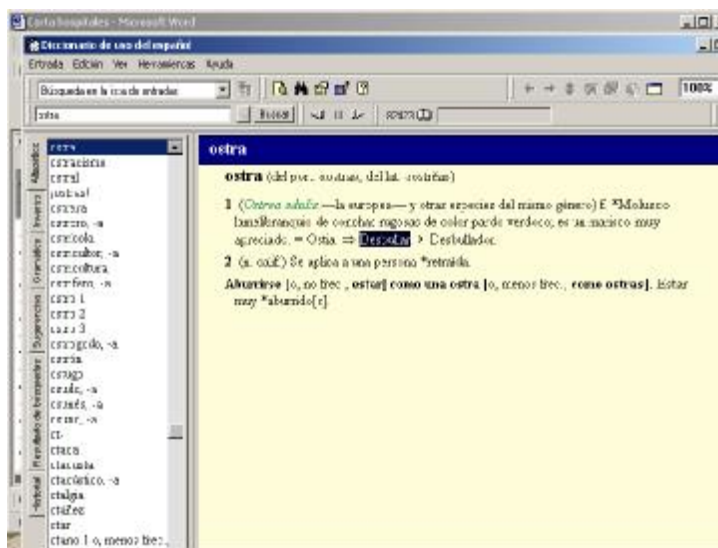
Carta hospitales - Microsoft Word

Diccionario de uso del español

Entrada Edición Ver Herramientas Ayuda

Búsqueda en la lista de entradas

ostra

Buscar

100%

Alfabético Inverso Gramática Sugerencias Resultado de búsqueda Historial

ostra
ostracismo
ostral
ostral
ostrera
ostrero, -a
ostrícola
ostricultor, -a
ostricultura
ostrífero, -a
ostro 1
ostro 2
ostro 3
ostrogodo, -a
ostrón
ostugo
osudo, -a
osuno, -a
otear, -a
ot
otaca
otacusia
otalgia
otálgico, -a
otañez
otar
otano 1 o, menos frec.

ostra

ostra (del prov. ostras, del lat. ostrĕum)

1 (Ostrea edulis —la europea— y otras especies del mismo género) f. *Molusco lamelibranquio de conchas rugosas de color pardo verdoso; es un marisco muy apreciado. = Ostia. ⇒ Desoslar > Desbulladon.

2 (n. calif.) Se aplica a una persona *retraída.

Aburrirse [o, no frec., estar] como una ostra [o, menos frec., como ostras]. Estar muy *aburrido[e].